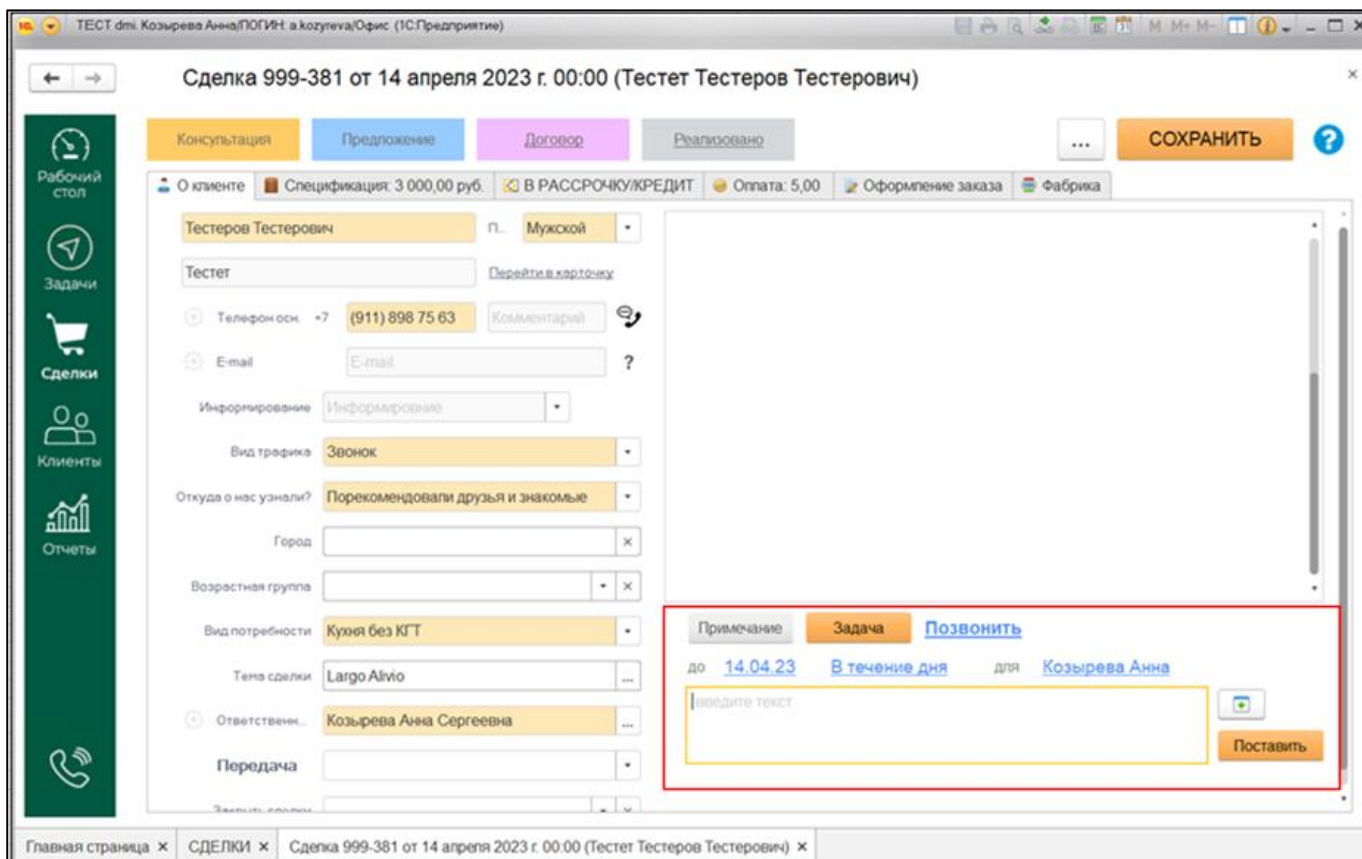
ТЕСТ dmi. Козырева Анна/ПОГИН: a.kozyreva/Офис (1С:Предприятие)

M M+ M-

Сделка 999-381 от 14 апреля 2023 г. 00:00 (Тестет Тестеров Тестерович)

Рабочий стол

Задачи

Сделки

Клиенты

Отчеты

Консультация

Предложение

Договор

Реализовано

...

СОХРАНИТЬ

?

О клиенте

Спецификация: 3 000,00 руб.

В РАССРОЧКУ/КРЕДИТ

Оплата: 5,00

Оформление заказа

Фабрика

Тестеров Тестерович

П..

Мужской

Тестет

Перейти в карточку

Телефон осн. +7

(911) 898 75 63

Комментарий

E-mail

E-mail

?

Информирование

Информировние

Вид трафика

Звонок

Откуда о нас узнали?

Порекомендовали друзья и знакомые

Город

Возрастная группа

Вид потребности

Кухня без КГТ

Тема сделки

Largo Alivio

Ответствен...

Козырева Анна Сергеевна

Передача

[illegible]

Примечание

Задача

Позвонить

до

14.04.23

В течение дня

для

Козырева Анна

введите текст

Поставить

Главная страница ×

СДЕЛКИ ×

Сделка 999-381 от 14 апреля 2023 г. 00:00 (Тестет Тестеров Тестерович) ×